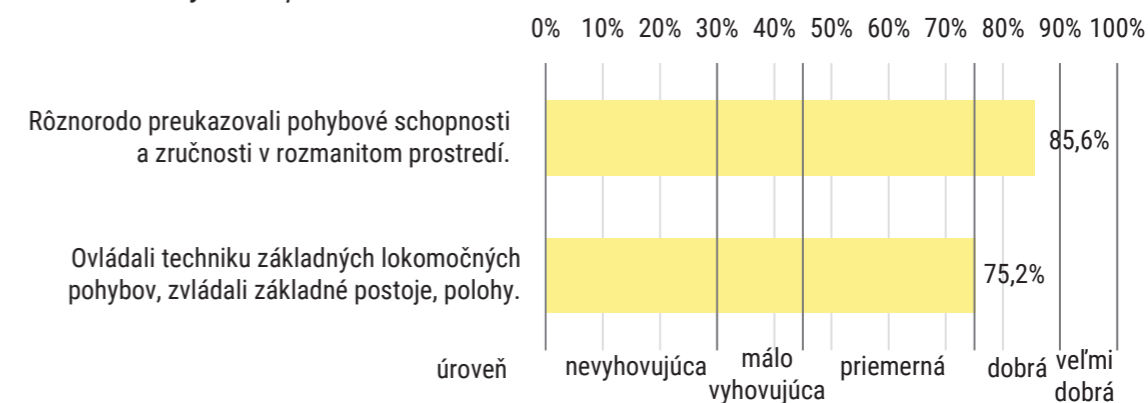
0% 10% 20% 30% 40% 50% 60% 70% 80% 90% 100%

Rôznorodo preukazovali pohybové schopnosti a zručnosti v rozmanitom prostredí.

85,6%

Ovládali techniku základných lokomočných pohybov, zvládali základné postoje, polohy.

75,2%

úroveň nevyhovujúca málo vyhovujúca priemerná dobrá veľmi dobrá